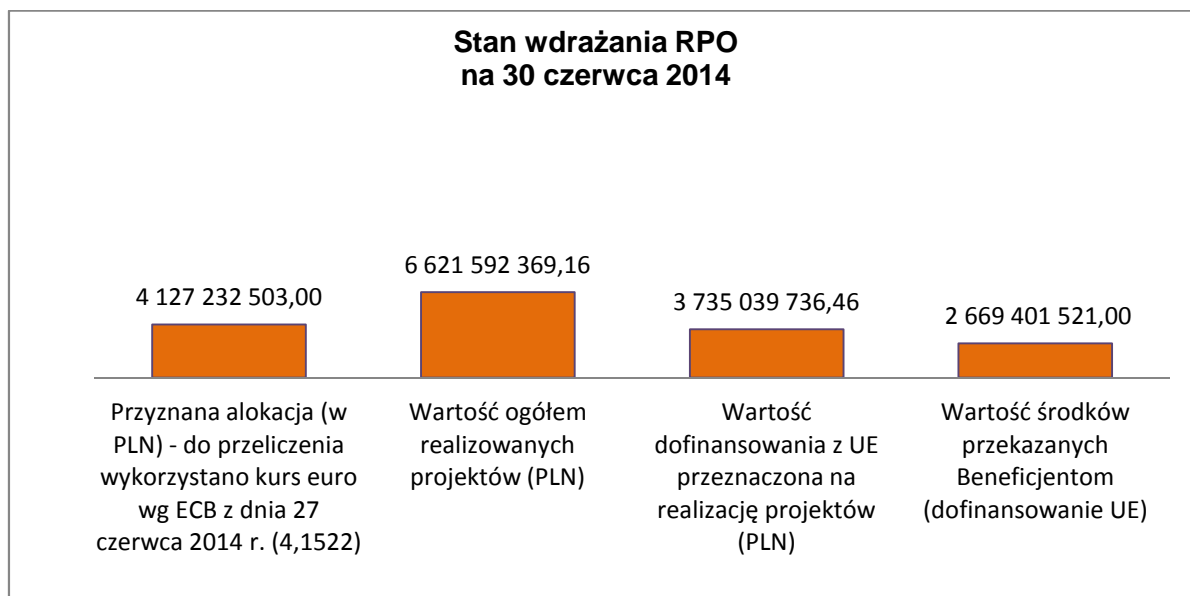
Stan wdrażania RPO
na 30 czerwca 2014

4 127 232 503,00

6 621 592 369,16

3 735 039 736,46

2 669 401 521,00

Przyznana alokacja (w PLN) - do przeliczenia wykorzystano kurs euro wg ECB z dnia 27 czerwca 2014 r. (4,1522)

Wartość ogółem realizowanych projektów (PLN)

Wartość dofinansowania z UE przeznaczona na realizację projektów (PLN)

Wartość środków przekazanych Beneficjentom (dofinansowanie UE)